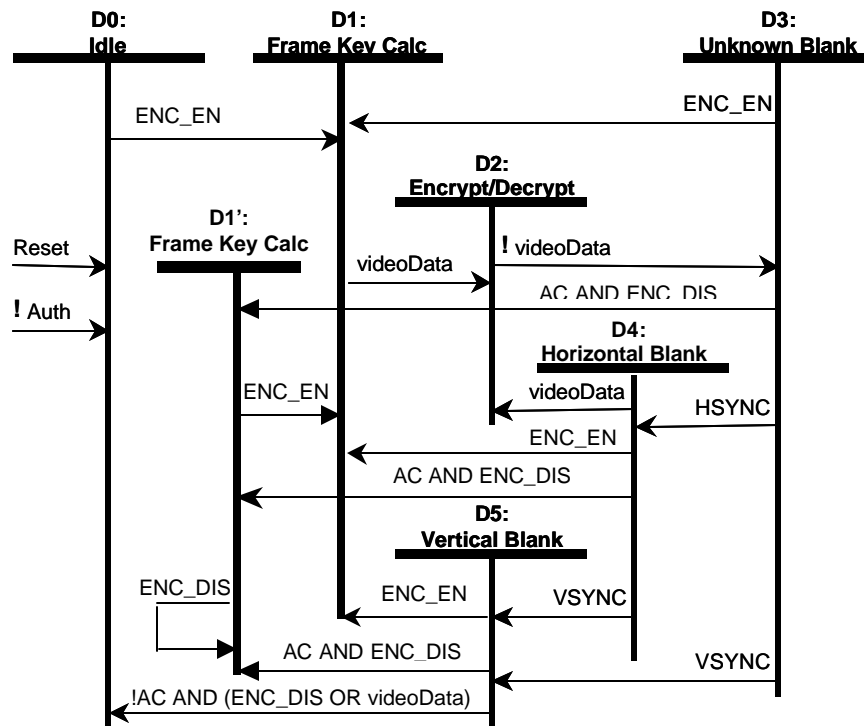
D0:
Idle

D1:
Frame Key Calc

D3:
Unknown Blank

ENC_EN

ENC_EN

D2:
Encrypt/Decrypt

D1':
Frame Key Calc

Reset

videoData

! videoData

AC AND ENC_DIS

! Auth

D4:
Horizontal Blank

ENC_EN

videoData

HSYNC

ENC_EN

AC AND ENC_DIS

D5:
Vertical Blank

ENC_DIS

ENC_EN

VSYNC

AC AND ENC_DIS

VSYNC

!AC AND (ENC_DIS OR videoData)